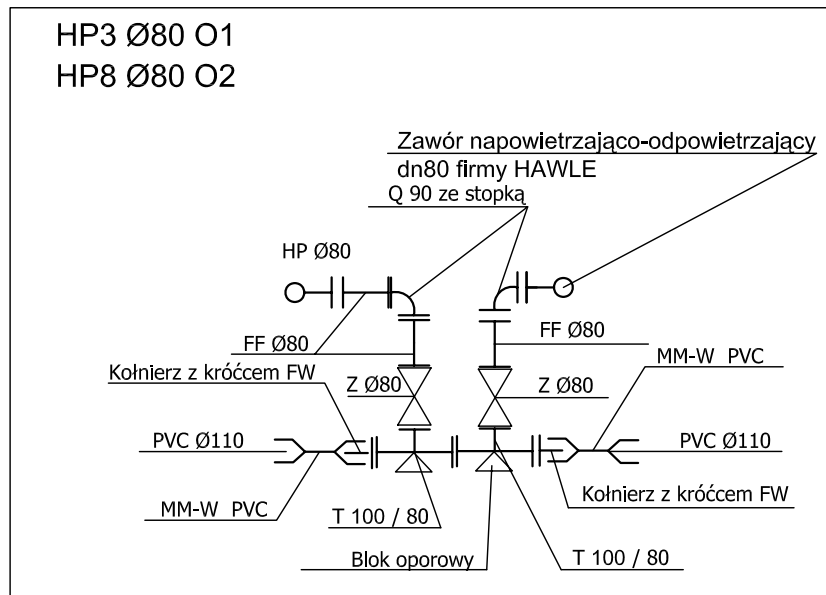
HP3 Ø80 O1
HP8 Ø80 O2

Zawór napowietrzająco-odpowietrzający
dn80 firmy HAWLE

Q 90 ze stopką

HP Ø80

FF Ø80

FF Ø80

MM-W PVC

Kołnierz z króćcem FW

Z Ø80

Z Ø80

PVC Ø110

PVC Ø110

MM-W PVC

Kołnierz z króćcem FW

T 100 / 80

Blok oporowy

T 100 / 80